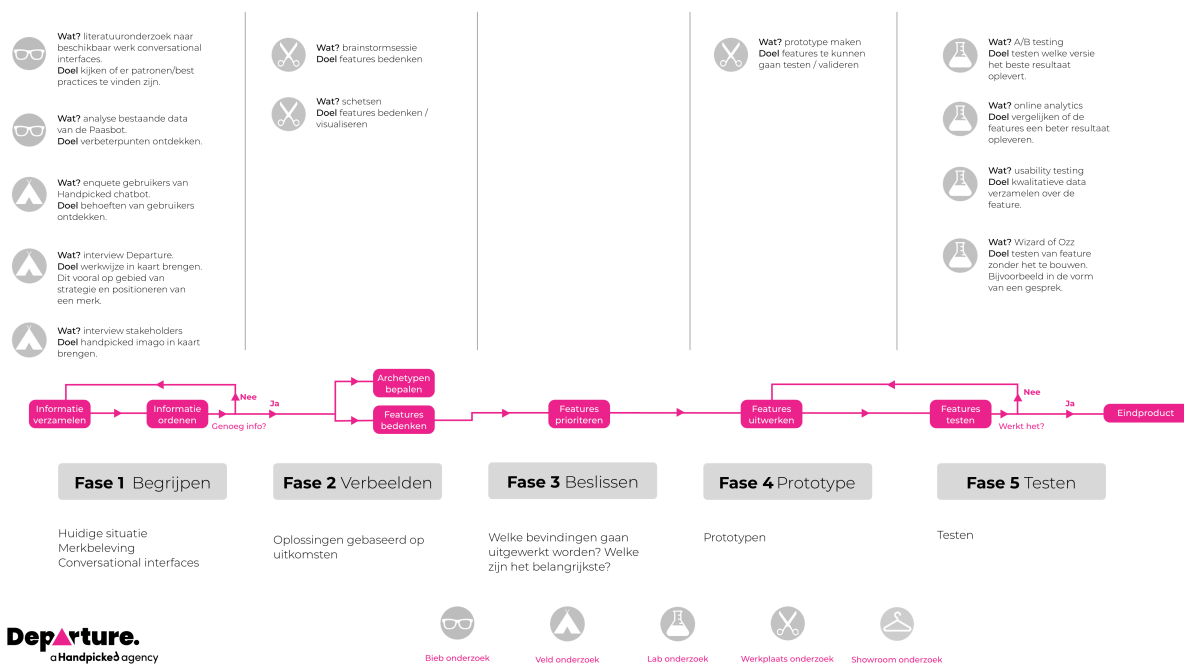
**Wat?** literatuuronderzoek naar beschikbaar werk conversational interfaces.
**Doel** kijken of er patronen/best practices te vinden zijn.

**Wat?** analyse bestaande data van de Paasbot.
**Doel** verbeterpunten ontdekken.

**Wat?** enquete gebruikers van Handpicked chatbot.
**Doel** behoeften van gebruikers ontdekken.

**Wat?** interview Departure.
**Doel** werkwijze in kaart brengen. Dit vooral op gebied van strategie en positioneren van een merk.

**Wat?** interview stakeholders
**Doel** handpicked imago in kaart brengen.

**Wat?** brainstormsessie
**Doel** features bedenken

**Wat?** schetsen
**Doel** features bedenken / visualiseren

**Wat?** prototype maken
**Doel** features te kunnen gaan testen / valideren

**Wat?** A/B testing
**Doel** testen welke versie het beste resultaat oplevert.

**Wat?** online analytics
**Doel** vergelijken of de features een beter resultaat opleveren.

**Wat?** usability testing
**Doel** kwalitatieve data verzamelen over de feature.

**Wat?** Wizard of Ozz
**Doel** testen van feature zonder het te bouwen. Bijvoorbeeld in de vorm van een gesprek.

Informatie verzamelen
Informatie ordenen
Nee
Ja
Genoeg info?
Archetypen bepalen
Features bedenken
Features prioriteren
Features uitwerken
Nee
Features testen
Ja
Werkt het?
Eindproduct

**Fase 1** Begrijpen
Huidige situatie
Merkbeleving
Conversational interfaces

**Fase 2** Verbeelden
Oplossingen gebaseerd op uitkomsten

**Fase 3** Beslissen
Welke bevindingen gaan uitgewerkt worden? Welke zijn het belangrijkste?

**Fase 4** Prototype
Prototypen

**Fase 5** Testen
Testen

Departure.
a Handpicked agency

Bieb onderzoek
Veld onderzoek
Lab onderzoek
Werkplaats onderzoek
Showroom onderzoek